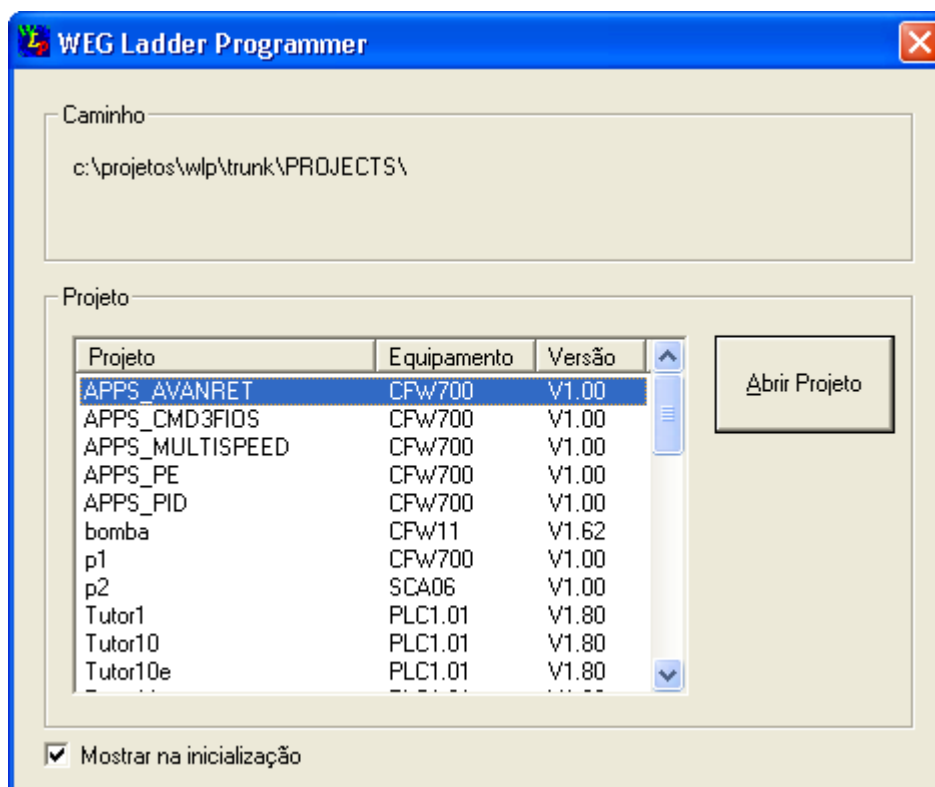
WEG Ladder Programmer

Caminho

c:\projetos\wlp\trunk\PROJECTS\

Projeto

| Projeto | Equipamento | Versão |
|---|---|---|
| APPS_AVANRET | CFW700 | V1.00 |
| APPS_CMD3FIOS | CFW700 | V1.00 |
| APPS_MULTISPEED | CFW700 | V1.00 |
| APPS_PE | CFW700 | V1.00 |
| APPS_PID | CFW700 | V1.00 |
| bomba | CFW11 | V1.62 |
| p1 | CFW700 | V1.00 |
| p2 | SCA06 | V1.00 |
| Tutor1 | PLC1.01 | V1.80 |
| Tutor10 | PLC1.01 | V1.80 |
| Tutor10e | PLC1.01 | V1.80 |
| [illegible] | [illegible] | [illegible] |

Abrir Projeto

Mostrar na inicialização